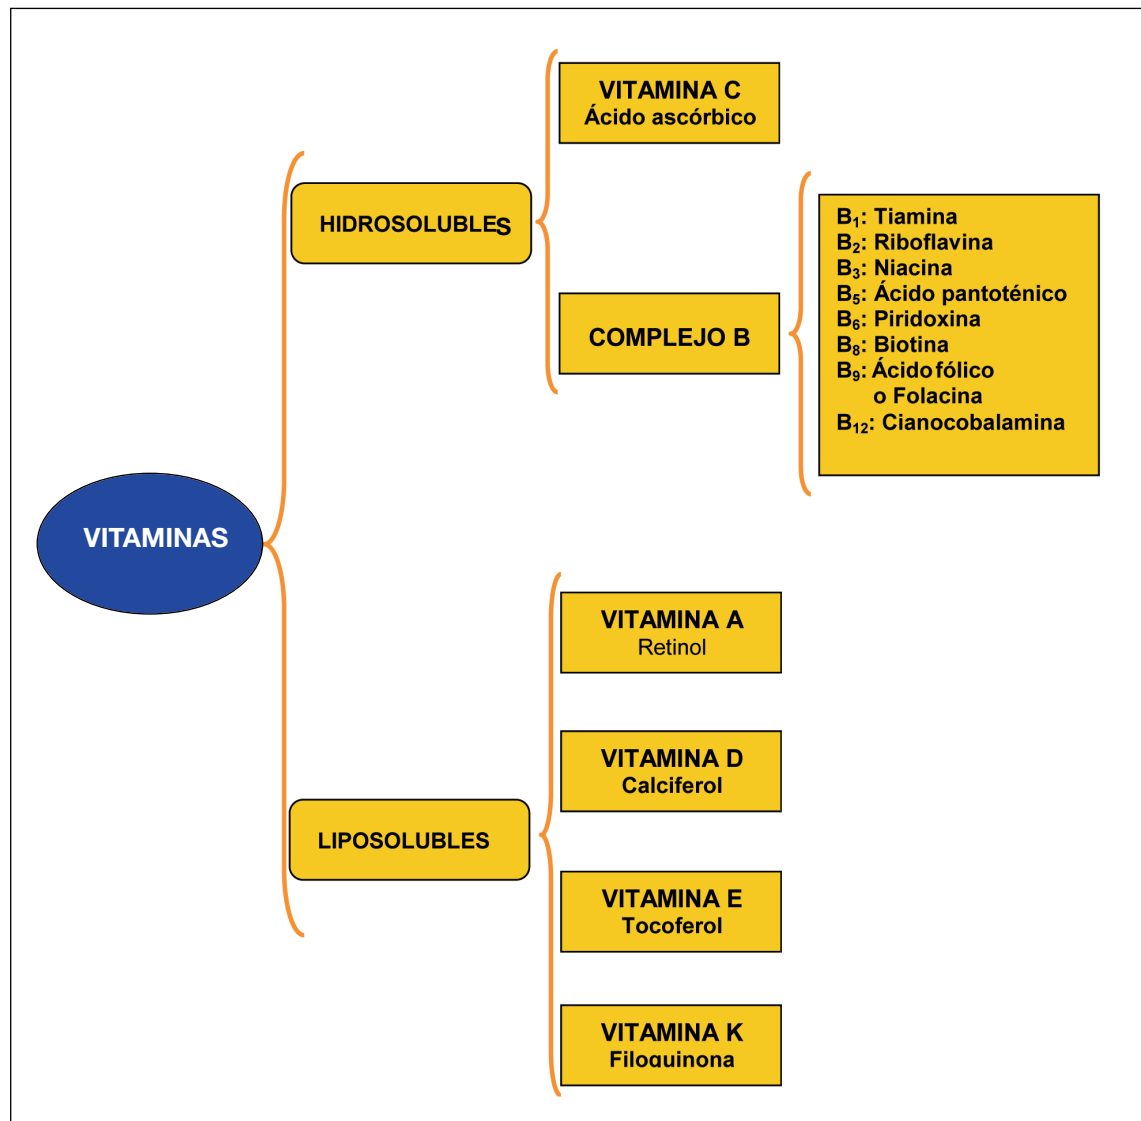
VITAMINAS

HIDROSOLUBLES

VITAMINA C
Ácido ascórbico

COMPLEJO B

$B_1$: Tiamina
$B_2$: Riboflavina
$B_3$: Niacina
$B_5$: Ácido pantoténico
$B_6$: Piridoxina
$B_8$: Biotina
$B_9$: Ácido fólico o Folacina
$B_{12}$: Cianocobalamina

LIPOSOLUBLES

VITAMINA A
Retinol

VITAMINA D
Calciferol

VITAMINA E
Tocoferol

VITAMINA K
Filoquinona